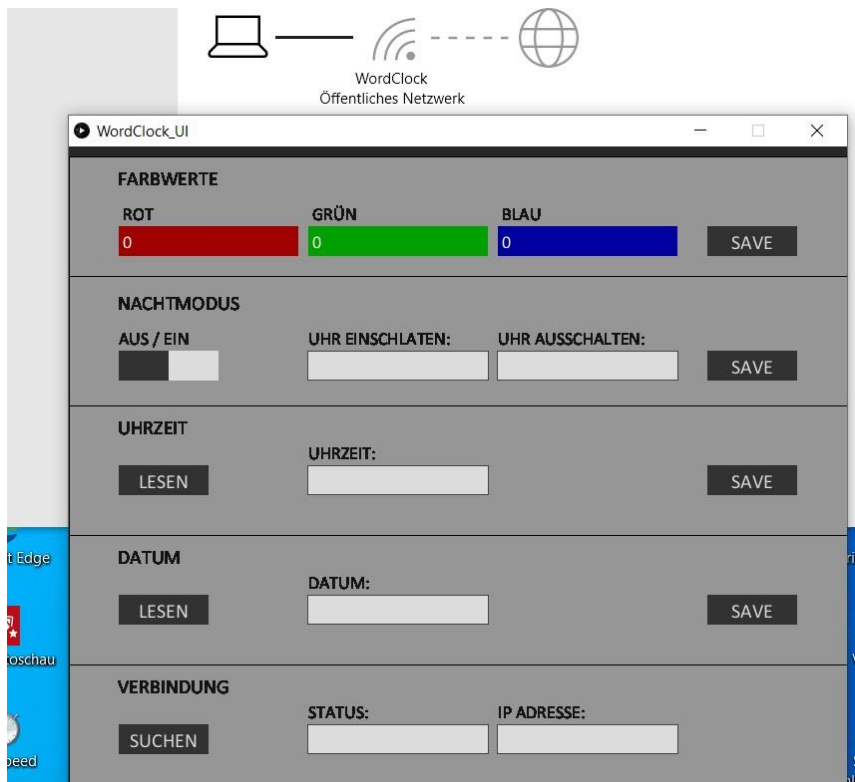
WordClock
Öffentliches Netzwerk

WordClock_UI

FARBWERTE

ROT

GRÜN

BLAU

0

0

0

SAVE

NACHTMODUS

AUS / EIN

UHR EINSCHLATEN:

UHR AUSSCHALTEN:

SAVE

UHRZEIT

UHRZEIT:

LESEN

SAVE

DATUM

DATUM:

LESEN

SAVE

VERBINDUNG

STATUS:

IP ADRESSE:

SUCHEN

t Edge

oschau

peed